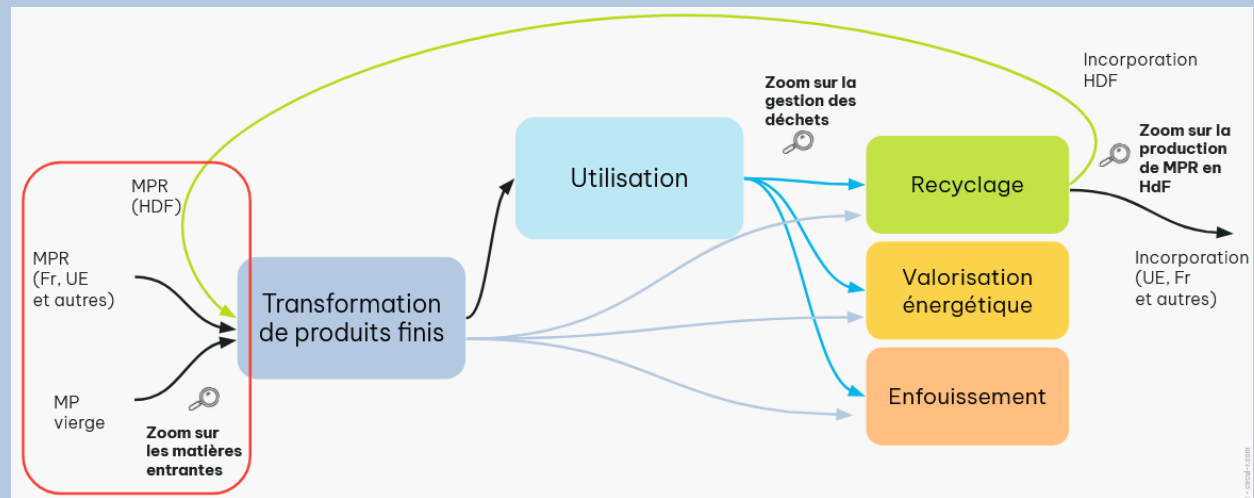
Incorporation HDF

Zoom sur la gestion des déchets

Zoom sur la production de MPR en HdF

MPR (HDF)

MPR (Fr, UE et autres)

MP vierge

Zoom sur les matières entrantes

Transformation de produits finis

Utilisation

Recyclage

Valorisation énergétique

Enfouissement

Incorporation (UE, Fr et autres)

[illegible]